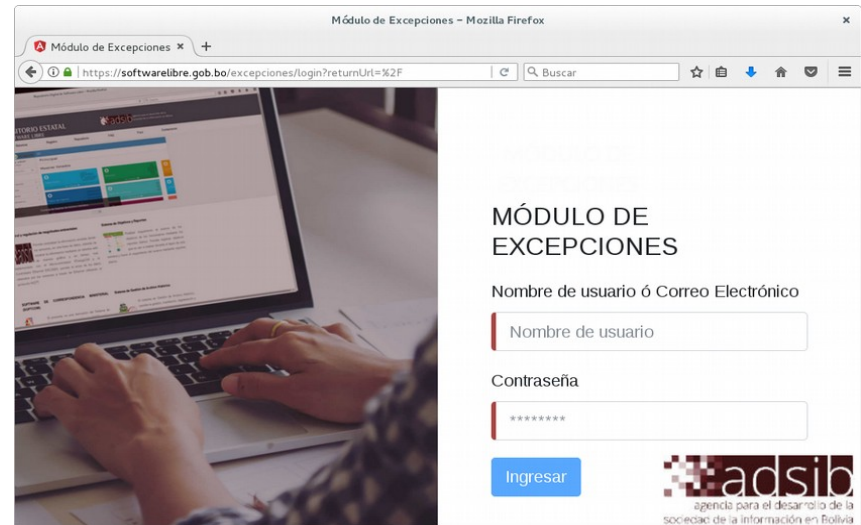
Módulo de Excepciones - Mozilla Firefox

Módulo de Excepciones ×

https://softwarelibre.gob.bo/excepciones/login?returnUrl=%2F

Buscar

MÓDULO DE EXCEPCIONES

Nombre de usuario ó Correo Electrónico

Nombre de usuario

Contraseña

*******

Ingresar

adsib
agencia para el desarrollo de la sociedad de la información en Bolivia